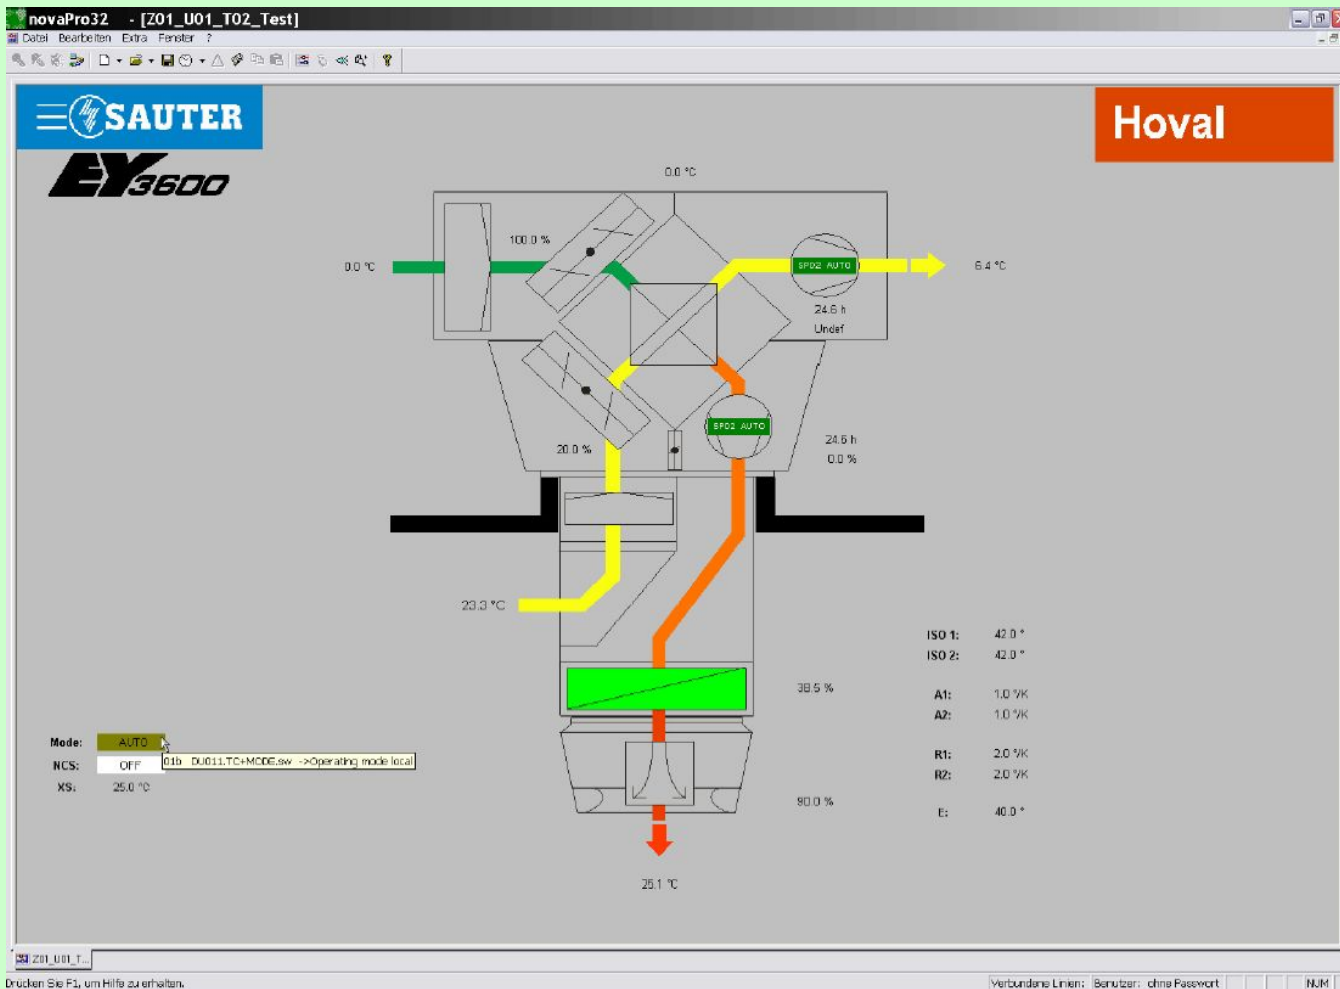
novaPro32 - [Z01_U01_T02_Test]
Datei Bearbeiten Extra Fenster ?

SAUTER
EY3600

Hoval

0.0 °C
100.0 %
0.0 °C
SPD2 AUTO
6.4 °C
24.6 h
Undef
SPD2 AUTO
24.6 h
0.0 %
20.0 %
23.3 °C
38.5 %
90.0 %
25.1 °C

ISO 1: 42.0 °
ISO 2: 42.0 °
A1: 1.0 °/K
A2: 1.0 °/K
R1: 2.0 °/K
R2: 2.0 °/K
E: 40.0 °

Mode: AUTO
NCS: OFF
XS: 25.0 °C
01b DU011.TC+MODE.sw ->Operating mode local

Z01_U01_T...

Drücken Sie F1, um Hilfe zu erhalten.
Verbundene Linien: Benutzer: ohne Passwort NUM